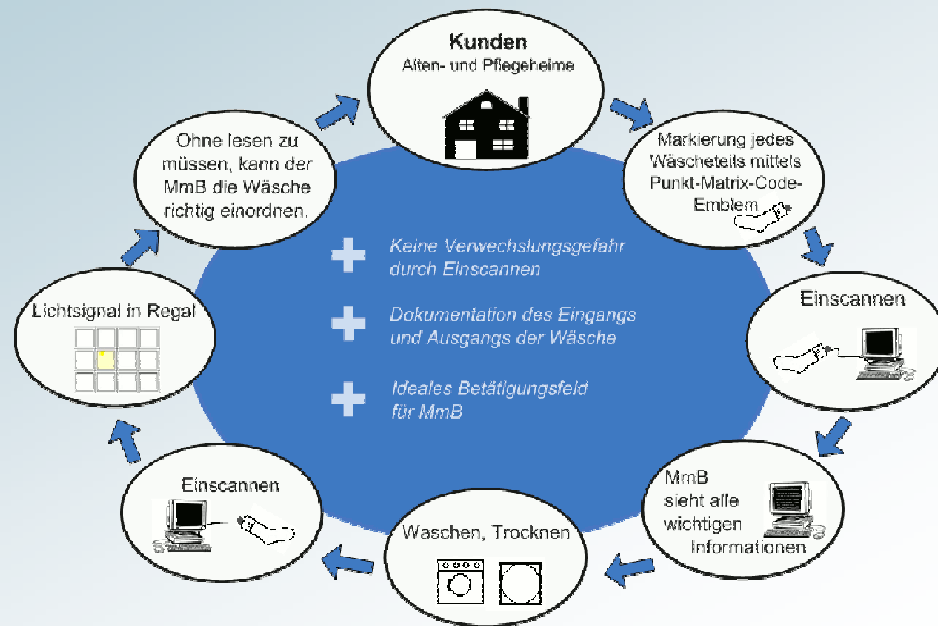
Kunden
Alten- und Pflegeheime

Markierung jedes Wäscheteils mittels Punkt-Matrix-Code-Emblem

Einscannen

MmB sieht alle wichtigen Informationen

Waschen, Trocknen

Einscannen

Lichtsignal in Regal

Ohne lesen zu müssen, kann der MmB die Wäsche richtig einordnen.

Keine Verwechslungsgefahr durch Einscannen

Dokumentation des Eingangs und Ausgangs der Wäsche

Ideales Betätigungsfeld für MmB